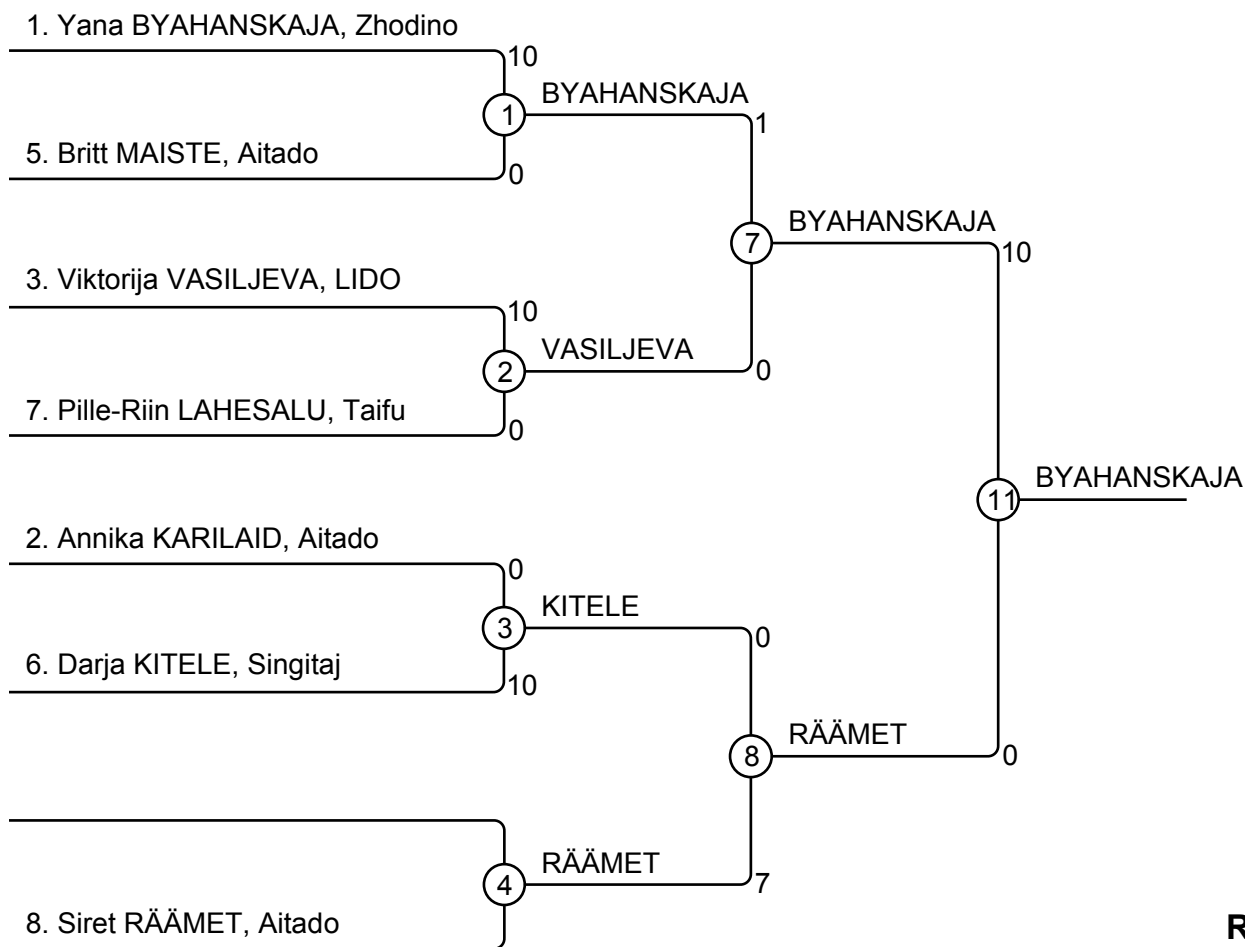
1. Yana BYAHANSKAJA, Zhodino
10
1
BYAHANSKAJA
1
5. Britt MAISTE, Aitado
0
7
BYAHANSKAJA
10
3. Viktorija VASILJEVA, LIDO
10
2
VASILJEVA
0
7. Pille-Riin LAHESALU, Taifu
0
11
BYAHANSKAJA
2. Annika KARILAID, Aitado
0
3
KITELE
0
6. Darja KITELE, Singitaj
10
8
RÄÄMET
0
4
RÄÄMET
7
8. Siret RÄÄMET, Aitado
R